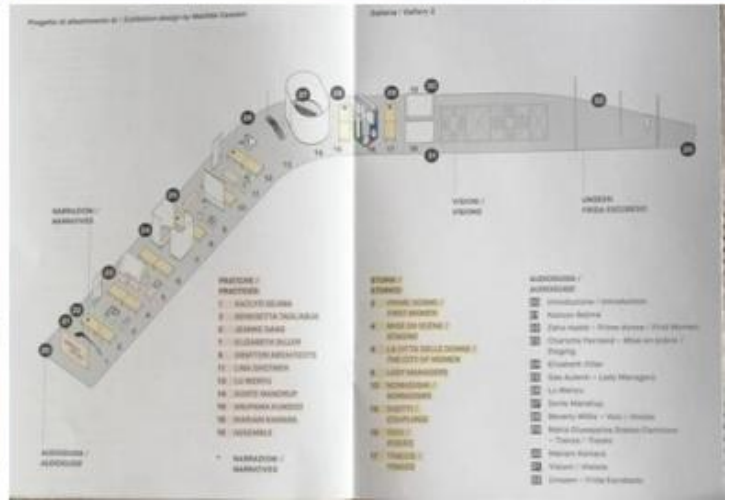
Progetto di allestimento di / Exhibition design by Matilde Cassani

Galleria / Gallery 3

NARRAZIONI / NARRATIVES

AUDIOGUIDA / AUDIOGUIDE

VISIONI / VISIONS

UNDER / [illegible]

PRATICHE / PRACTICES
1 KAZUYO SEJIMA
2 BENEDETTA TAGLIABUE
3 JEANNE GANG
4 ELIZABETH DILLER
5 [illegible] ARCHITECTS
6 LINA GHOTMEH
7 LU WENYU
8 DORTE MANDRUP
9 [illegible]
10 MARIAM KAMARA
11 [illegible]

* NARRAZIONI / NARRATIVES

STORIE / STORIES
12 PRIME DONNE / FIRST WOMEN
13 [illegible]
14 LA CITTÀ DELLE DONNE / THE CITY OF WOMEN
15 LADY MANAGERS
16 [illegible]
17 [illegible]
18 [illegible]
19 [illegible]

AUDIOGUIDA / AUDIOGUIDE
Introduzione / Introduction
Kazuyo Sejima
Zaha Hadid – Prime donne / First Women
Charlotte Perriand – Mise en scène / Staging
Elizabeth Diller
Gae Aulenti – Lady Managers
Lu Wenyu
Dorte Mandrup
Beverly Willis – Voci / Voices
Maria Giuseppina Grasso Cannizzo – Tracce / Traces
Mariam Kamara
Visioni / Visions
Umanesimo – Frida Escobedo